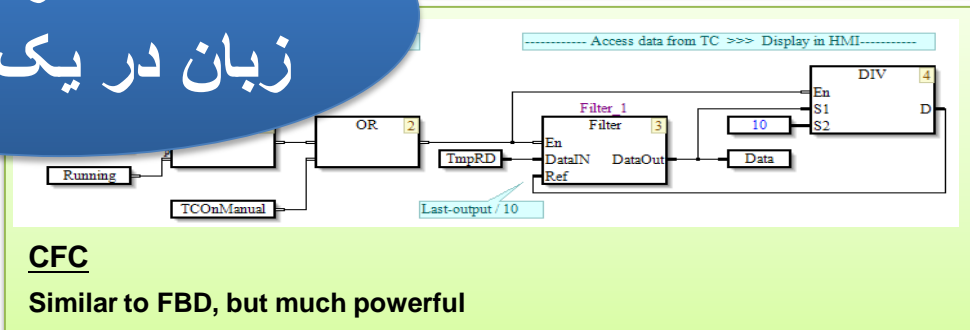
زبان در یک

------------ Access data from TC >>> Display in HMI-----------

DIV 4
En
S1
S2
D
10

Filter_1
Filter 3
En
DataIN
DataOut
Ref

OR 2

TmpRD

Data

Running

TCOnManual

Last-output / 10

CFC

Similar to FBD, but much powerful